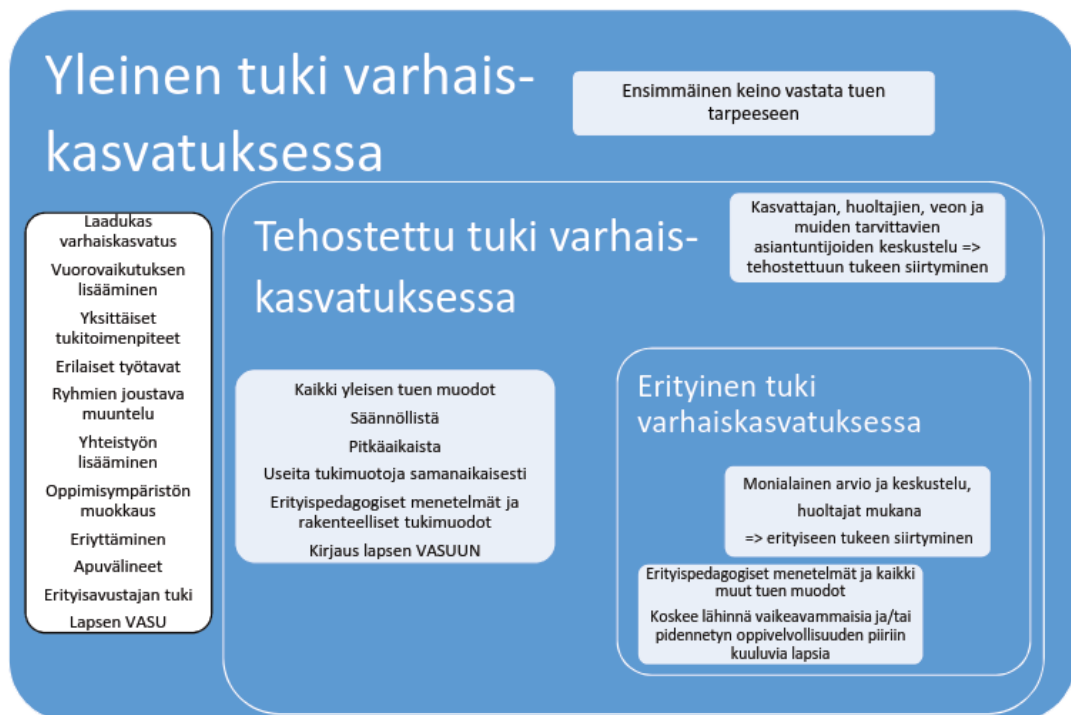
Yleinen tuki varhaiskasvatuksessa

Ensimmäinen keino vastata tuen tarpeeseen

Laadukas varhaiskasvatus

Vuorovaikutuksen lisääminen

Yksittäiset tukitoimenpiteet

Erilaiset työtavat

Ryhmien joustava muuntelu

Yhteistyön lisääminen

Oppimisympäristön muokkaus

Eriyttäminen

Apuvälineet

Erityisavustajan tuki

Lapsen VASU

Tehostettu tuki varhaiskasvatuksessa

Kasvattajan, huoltajien, veon ja muiden tarvittavien asiantuntijoiden keskustelu => tehostettuun tukeen siirtyminen

Kaikki yleisen tuen muodot

Säännöllistä

Pitkäaikaista

Useita tukimuotoja samanaikaisesti

Erityispedagogiset menetelmät ja rakenteelliset tukimuodot

Kirjaus lapsen VASUUN

Erityinen tuki varhaiskasvatuksessa

Monialainen arvio ja keskustelu, huoltajat mukana

=> erityiseen tukeen siirtyminen

Erityispedagogiset menetelmät ja kaikki muut tuen muodot

Koskee lähinnä vaikeavammaisia ja/tai pidennetyn oppivelvollisuuden piiriin kuuluvia lapsia